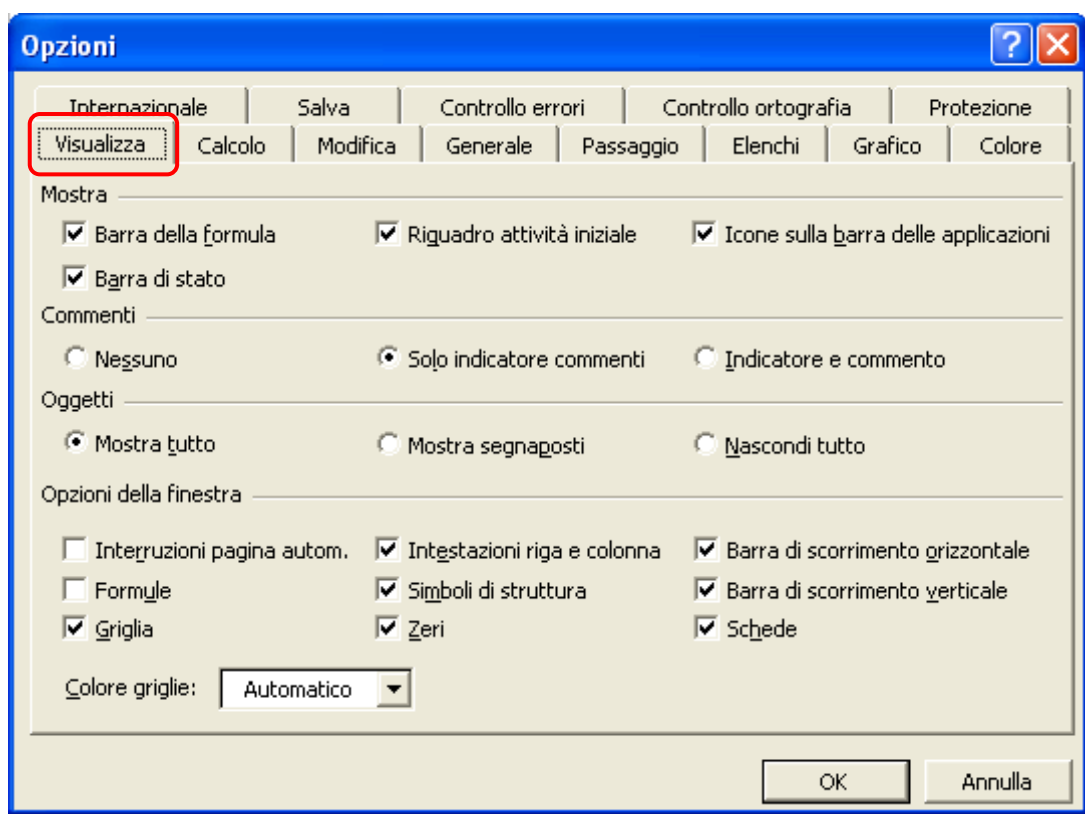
Opzioni

Internazionale | Salva | Controllo errori | Controllo ortografia | Protezione
Visualizza | Calcolo | Modifica | Generale | Passaggio | Elenchi | Grafico | Colore

Mostra
Barra della formula
Riquadro attività iniziale
Icone sulla barra delle applicazioni
Barra di stato

Commenti
Nessuno
Solo indicatore commenti
Indicatore e commento

Oggetti
Mostra tutto
Mostra segnaposti
Nascondi tutto

Opzioni della finestra
Interruzioni pagina autom.
Intestazioni riga e colonna
Barra di scorrimento orizzontale
Formule
Simboli di struttura
Barra di scorrimento verticale
Griglia
Zeri
Schede

Colore griglie: Automatico

OK
Annulla